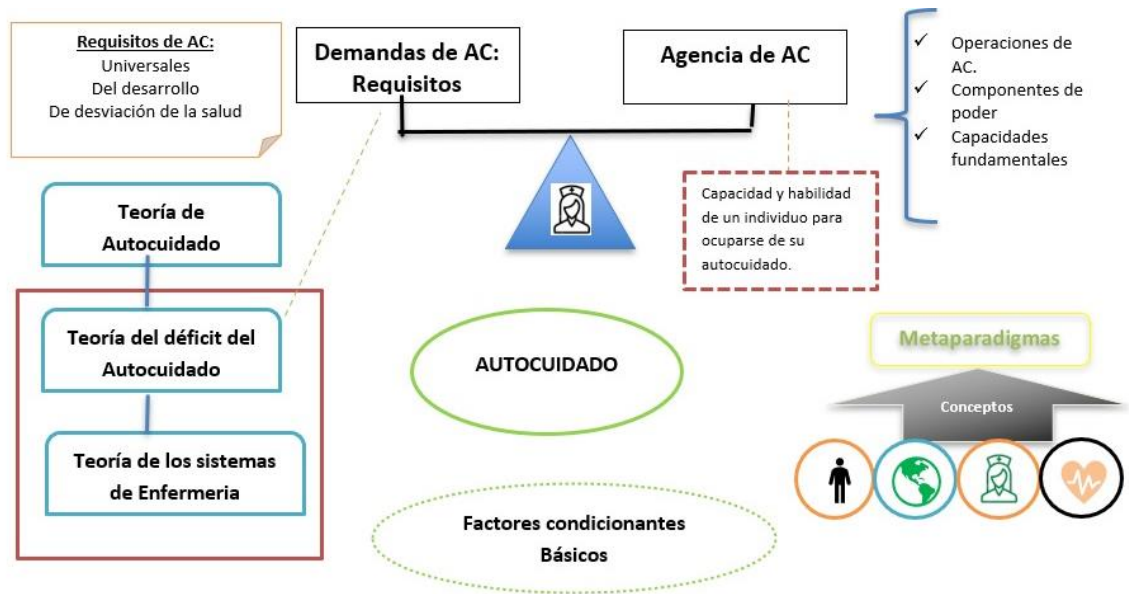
Requisitos de AC:
Universales
Del desarrollo
De desviación de la salud

Demandas de AC: Requisitos

Agencia de AC

✓ Operaciones de AC.
✓ Componentes de poder
✓ Capacidades fundamentales

Capacidad y habilidad de un individuo para ocuparse de su autocuidado.

Teoría de Autocuidado

Teoría del déficit del Autocuidado

Teoría de los sistemas de Enfermeria

AUTOCUIDADO

Metaparadigmas

Conceptos

Factores condicionantes Básicos